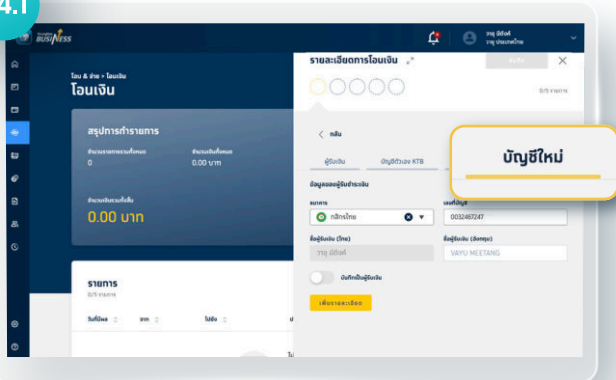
4.1

BUSINESS

วายุ มีติงค์
วายุ ปลอดภัย

โอน & จ่าย > โอนเงิน
โอนเงิน

สรุปการทำรายการ
จำนวนรายการทั้งหมด
0
จำนวนเงินทั้งหมด
0.00 บาท

จำนวนเงินรวมทั้งสิ้น
0.00 บาท

รายการ
0/5 รายการ

วันที่โอน
จาก
ไปยัง

รายละเอียดการโอนเงิน

ยืนยัน

0/5 รายการ

กลับ

ผู้รับเงิน
บัญชีตัวเอง KTB

บัญชีใหม่

ข้อมูลของผู้รับชำระเงิน

ธนาคาร
กสิกรไทย

เลขที่บัญชี
0032467247

ชื่อผู้รับเงิน (ไทย)
วายุ มีติงค์

ชื่อผู้รับเงิน (อังกฤษ)
VAYU MEETANG

บันทึกเป็นผู้รับเงิน

เพิ่มรายละเอียด